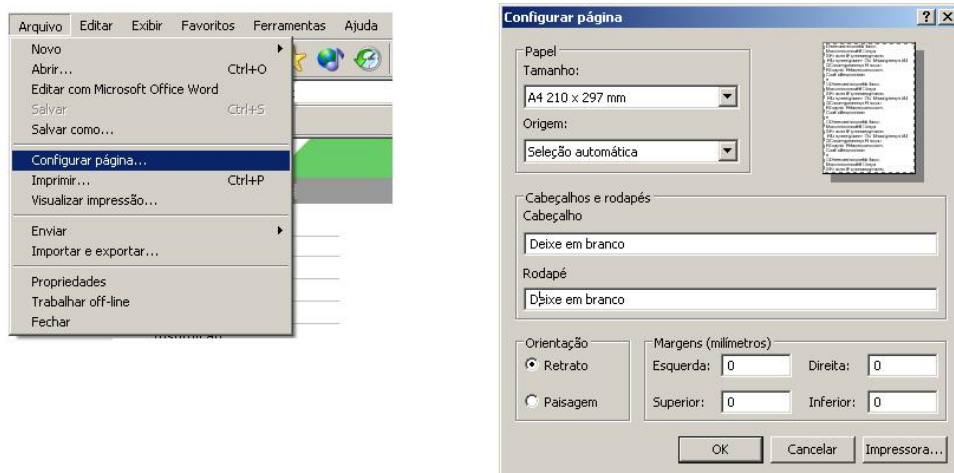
Arquivo Editar Exibir Favoritos Ferramentas Ajuda

Novo
Abrir... Ctrl+O
Editar com Microsoft Office Word
Salvar Ctrl+S
Salvar como...
Configurar página...
Imprimir... Ctrl+P
Visualizar impressão...
Enviar
Importar e exportar...
Propriedades
Trabalhar off-line
Fechar

Configurar página ? X

Papel
Tamanho:
A4 210 x 297 mm
Origem:
Seleção automática

Cabeçalhos e rodapés
Cabeçalho
Deixe em branco
Rodapé
Deixe em branco

Orientação
Retrato
Paisagem

Margens (milímetros)
Esquerda: 0 Direita: 0
Superior: 0 Inferior: 0

OK Cancelar Impressora...